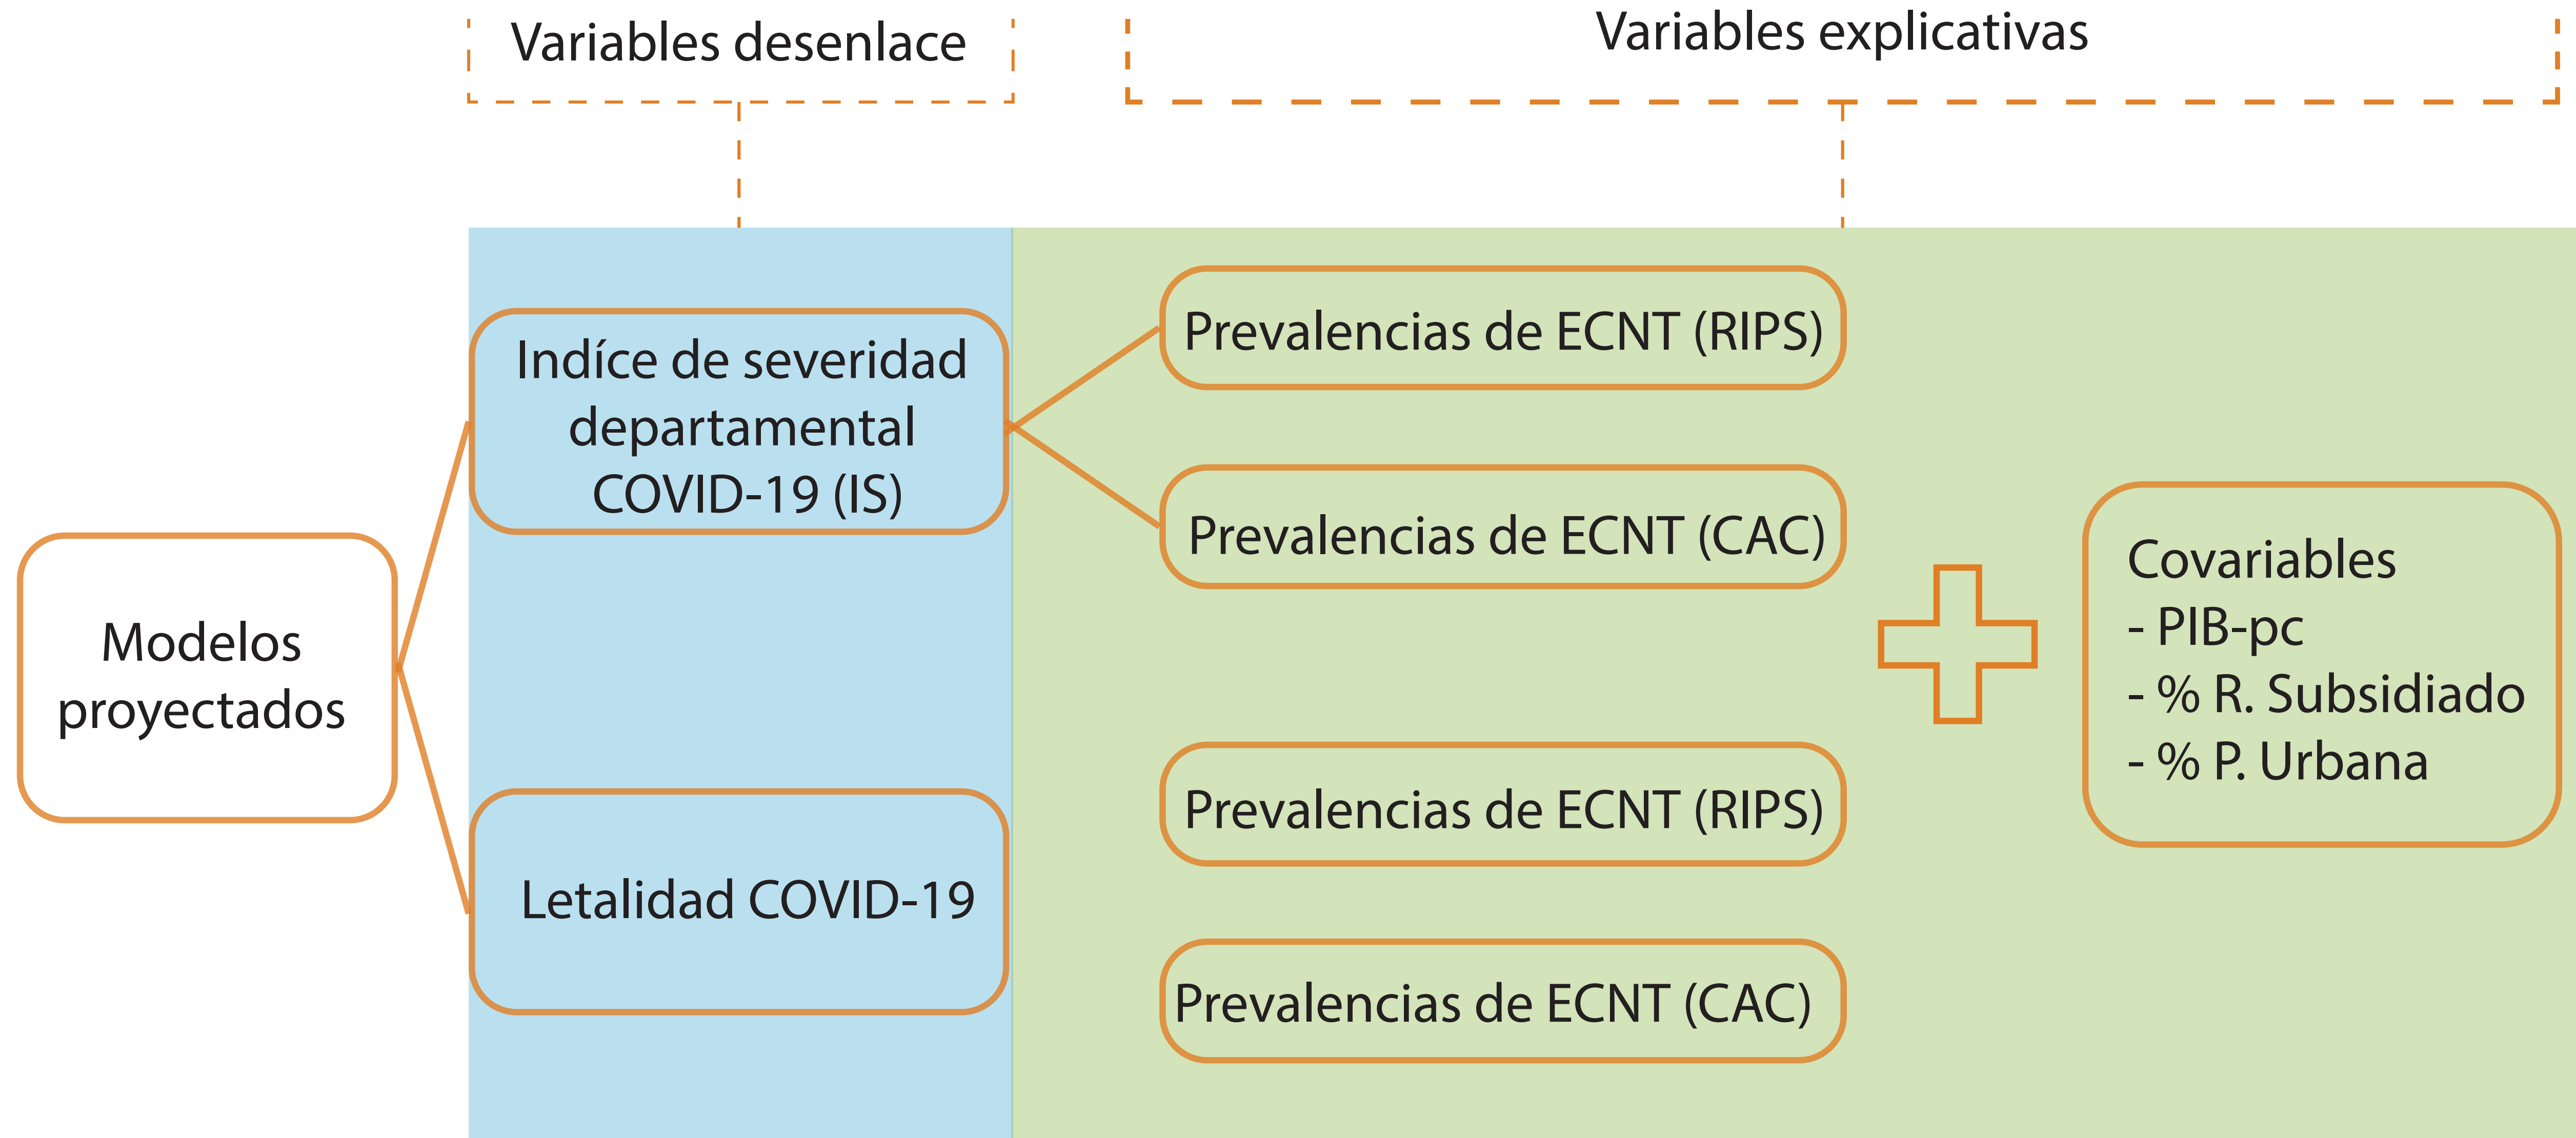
Variables desenlace

Variables explicativas

Modelos proyectados

Indíce de severidad departamental COVID-19 (IS)

Letalidad COVID-19

Prevalencias de ECNT (RIPS)

Prevalencias de ECNT (CAC)

Prevalencias de ECNT (RIPS)

Prevalencias de ECNT (CAC)

Covariables
- PIB-pc
- % R. Subsidiado
- % P. Urbana